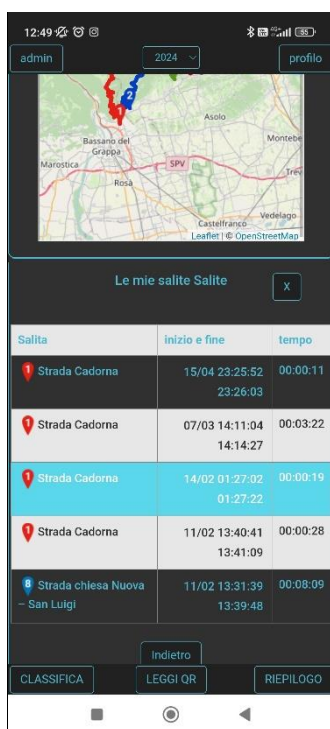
12:49

admin
2024
profilo

Asolo
Montebe
Bassano del Grappa
Marostica
SPV
Trev
Rosà
Vedelago
Castelfranco
Leaflet | © OpenStreetMap

Le mie salite Salite
X

| Salita | inizio e fine | tempo |
|---|---|---|
| 1 Strada Cadorna | 15/04 23:25:52 23:26:03 | 00:00:11 |
| 1 Strada Cadorna | 07/03 14:11:04 14:14:27 | 00:03:22 |
| 1 Strada Cadorna | 14/02 01:27:02 01:27:22 | 00:00:19 |
| 1 Strada Cadorna | 11/02 13:40:41 13:41:09 | 00:00:28 |
| 8 Strada chiesa Nuova – San Luigi | 11/02 13:31:39 13:39:48 | 00:08:09 |

Indietro

CLASSIFICA
LEGGI QR
RIEPILOGO